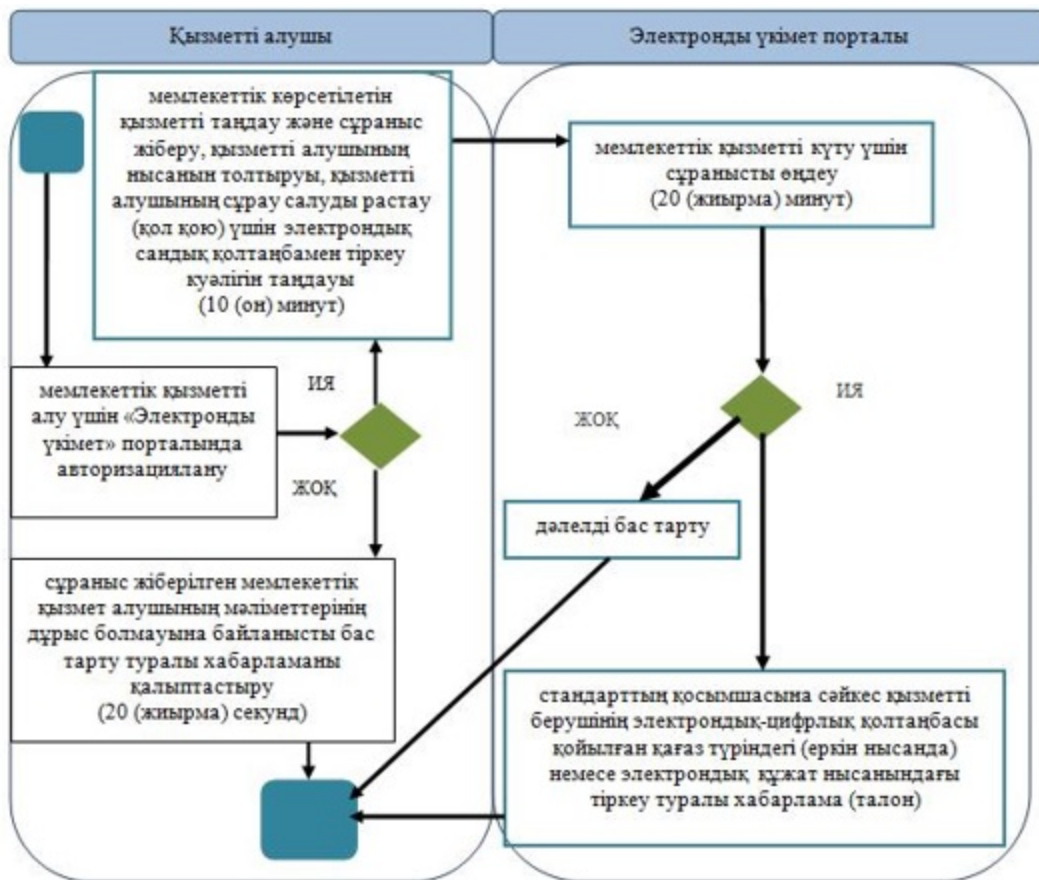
Қызметті алушы

Электронды үкімет порталы

мемлекеттік көрсетілетін қызметті таңдау және сұраныс жіберу, қызметті алушының нысанын толтыруы, қызметті алушының сұрау салуды растау (қол қою) үшін электрондық сандық қолтаңбамен тіркеу куәлігін таңдауы (10 (он) минут)

мемлекеттік қызметті күту үшін сұранысты өңдеу (20 (жиырма) минут)

ИЯ

мемлекеттік қызметті алу үшін «Электронды үкімет» порталында авторизациялану

ЖОҚ

ИЯ

ЖОҚ

дәлелді бас тарту

сұраныс жіберілген мемлекеттік қызмет алушының мәліметтерінің дұрыс болмауына байланысты бас тарту туралы хабарламаны қалыптастыру (20 (жиырма) секунд)

стандарттың қосымшасына сәйкес қызметті берушінің электрондық-цифрлық қолтаңбасы қойылған қағаз түріндегі (еркін нысанда) немесе электрондық құжат нысанындағы тіркеу туралы хабарлама (талон)